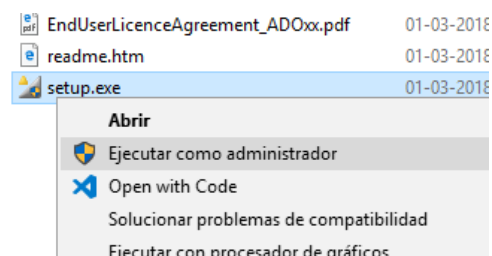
EndUserLicenceAgreement_ADOxx.pdf 01-03-2018
readme.htm 01-03-2018
setup.exe 01-03-2018

Abrir
Ejecutar como administrador
Open with Code
Solucionar problemas de compatibilidad
Ejecutar con procesador de gráficos